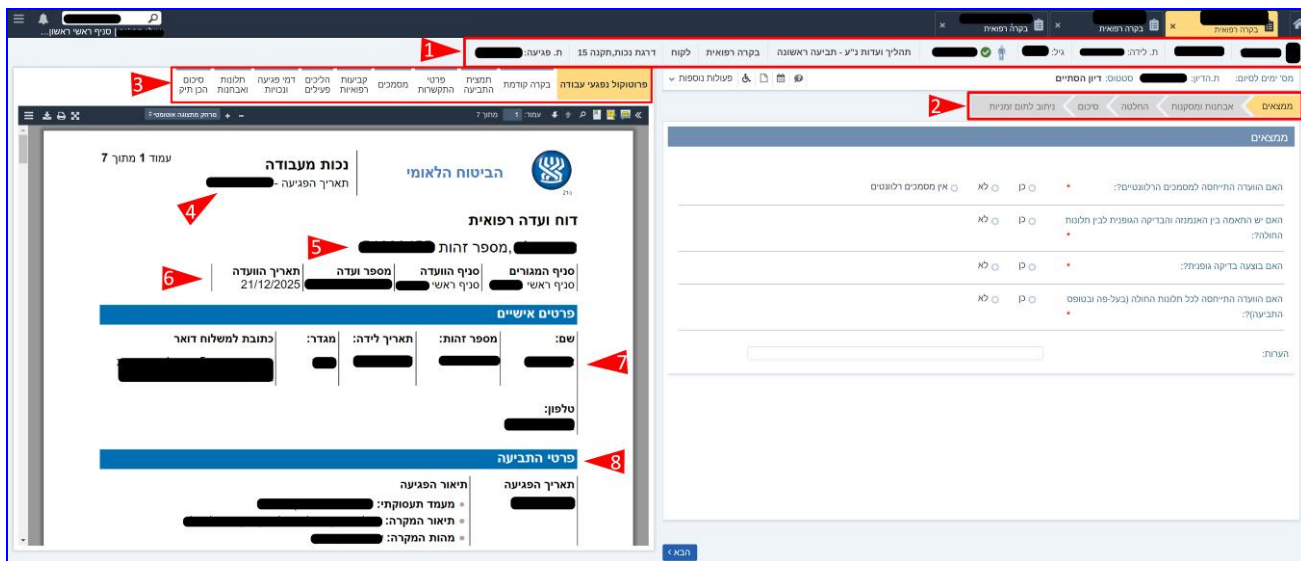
סניף ראשי | ראשון...
בקרה רפואית ×
בקרה רפואית ×
בקרה רפואית ×
1
ת. פגיעה: | דרגת נכות,תקנה 15 | לקוח | בקרה רפואית | תהליך ועדות נ"ע - תביעה ראשונה | גיל: | ת. לידה:
3
פרוטוקול נפגעי עבודה | בקרה קודמת | תמצית התביעה | פרטי התקשרות | מסמכים | קביעות רפואיות | הליכים פעילים | דמי פגיעה ונכויות | תלונות ואבחנות | סיכום הכן תיק
מס' ימים לסיום: | ת.הדיון: | סטטוס: דיון הסתיים | פעולות נוספות
2
ממצאים | אבחנות ומסקנות | החלטה | סיכום | ניתוב לתום זמניות
ממצאים
האם הוועדה התייחסה למסמכים הרלוונטיים?: * ○ כן ○ לא ○ אין מסמכים רלוונטים
האם יש התאמה בין האנמנזה והבדיקה הגופנית לבין תלונות החולה?: * ○ כן ○ לא
האם בוצעה בדיקה גופנית?: * ○ כן ○ לא
האם הוועדה התייחסה לכל תלונות החולה (בעל-פה ובטופס התביעה)?: * ○ כן ○ לא
הערות:
הבא
עמוד 1 מתוך 7
עמוד 1 מתוך 7
התאמה אוטומטית
הביטוח הלאומי
נכות מעבודה
תאריך הפגיעה -
4
דוח ועדה רפואית
5
, מספר זהות
6
| סניף המגורים | סניף הוועדה | מספר ועדה | תאריך הוועדה |
|---|---|---|---|
| סניף ראשי | סניף ראשי | | 21/12/2025 |
פרטים אישיים
| שם: | מספר זהות: | תאריך לידה: | מגדר: | כתובת למשלוח דואר |
|---|---|---|---|---|
7
טלפון:
8
פרטי התביעה
| תאריך הפגיעה | תיאור הפגיעה |
|---|---|
| | • מעמד תעסוקתי: • תיאור המקרה: • מהות המקרה: |